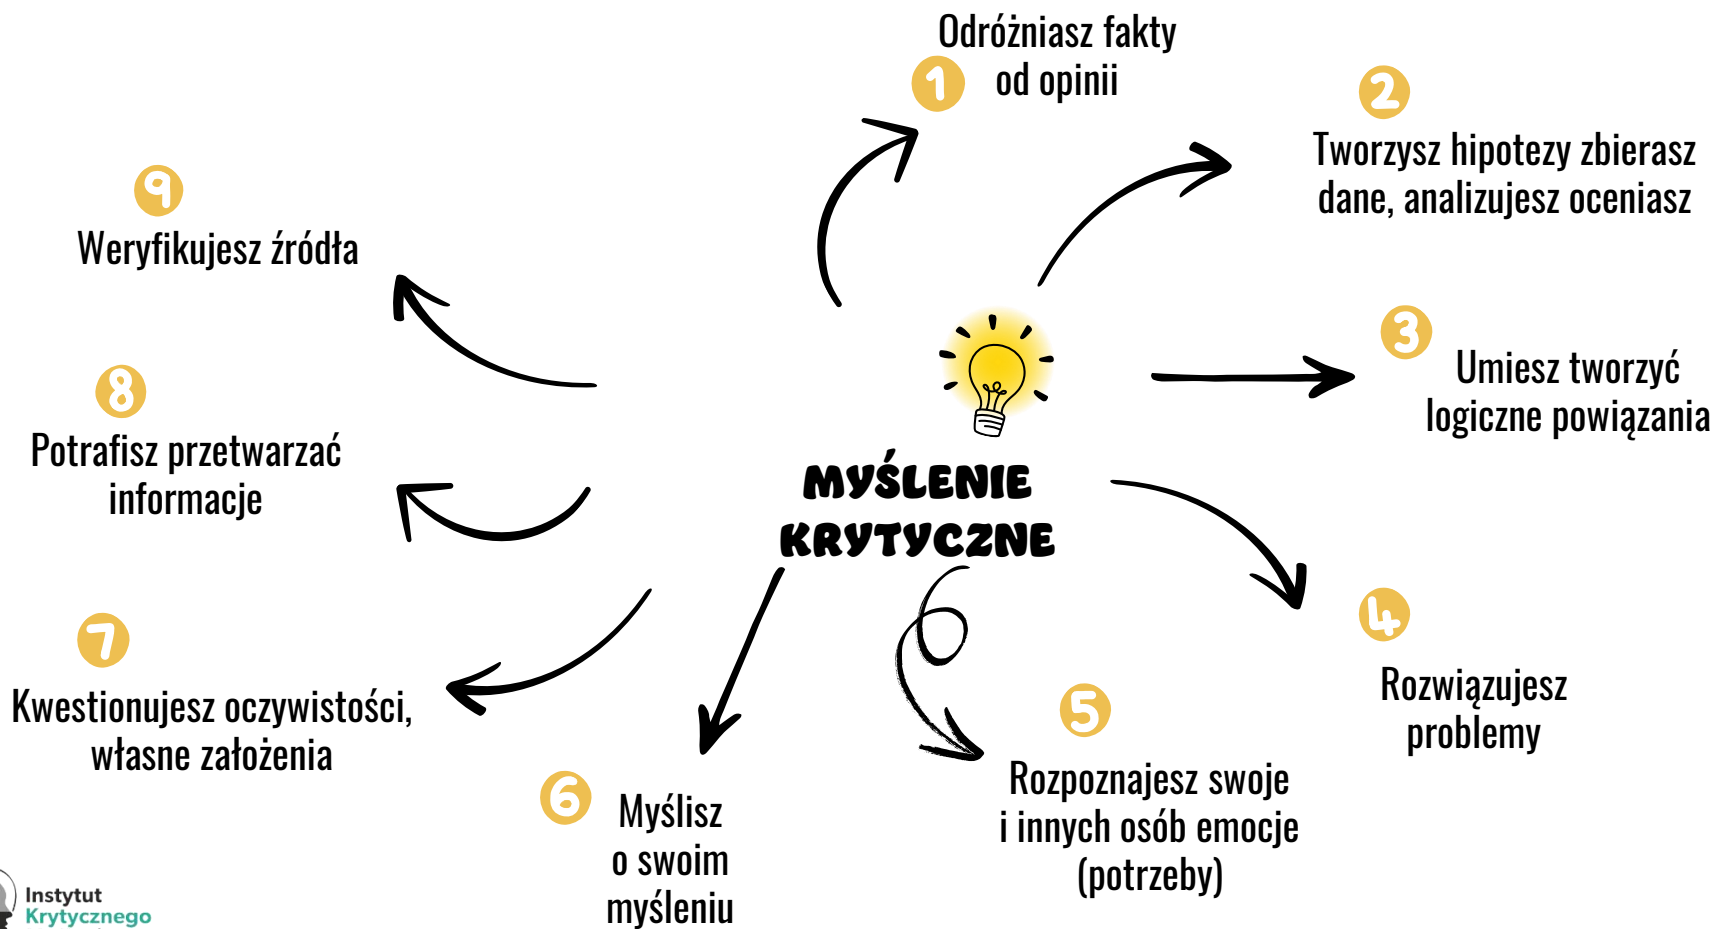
MYŚLENIE KRYTYCZNE

1 Odróżniasz fakty od opinii

2 Tworzysz hipotezy zbierasz dane, analizujesz oceniasz

3 Umiesz tworzyć logiczne powiązania

4 Rozwiązujesz problemy

5 Rozpoznajesz swoje i innych osób emocje (potrzeby)

6 Myślisz o swoim myśleniu

7 Kwestionujesz oczywistości, własne założenia

8 Potrafisz przetwarzać informacje

9 Weryfikujesz źródła

Instytut Krytycznego